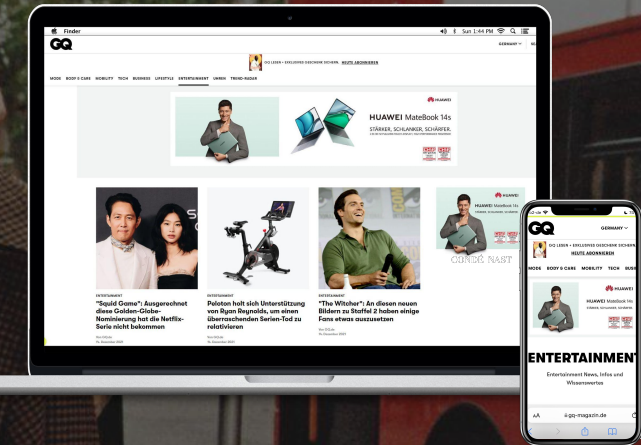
Finder

Sun 1:44 PM

GQ

GERMANY

GQ LESEN + EXKLUSIVES GESCHENK SICHERN. HEUTE ABONNIEREN

MODE BODY & CARE MOBILITY TECH BUSINESS LIFESTYLE ENTERTAINMENT UHREN TREND-RADAR

HUAWEI

HUAWEI MateBook 14s

STÄRKER, SCHLANKER, SCHÄRFER.

ENTERTAINMENT

"Squid Game": Ausgerechnet diese Golden-Globe-Nominierung hat die Netflix-Serie nicht bekommen

ENTERTAINMENT

Peloton holt sich Unterstützung von Ryan Reynolds, um einen überraschenden Serien-Tod zu relativieren

ENTERTAINMENT

"The Witcher": An diesen neuen Bildern zu Staffel 2 haben einige Fans etwas auszusetzen

HUAWEI

HUAWEI MateBook 14s

CONDÉ NAST

GQ

GERMANY

GQ LESEN + EXKLUSIVES GESCHENK SICHERN. HEUTE ABONNIEREN

MODE BODY & CARE MOBILITY TECH BUSI

HUAWEI

HUAWEI MateBook 14s

ENTERTAINMENT

Entertainment News, Infos und Wissenswertes

AA gq-magazin.de